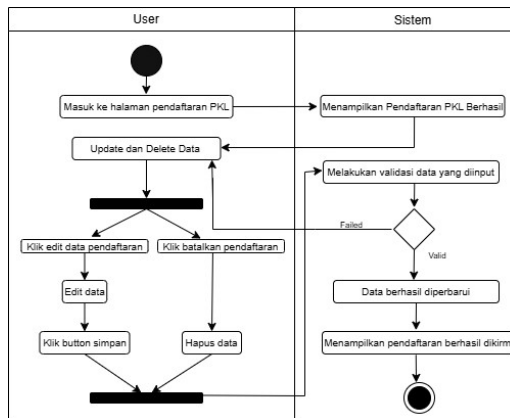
| User | Sistem |
|---|---|

Masuk ke halaman pendaftaran PKL

Menampilkan Pendaftaran PKL Berhasil

Update dan Delete Data

Melakukan validasi data yang diinput

Failed

Klik edit data pendaftaran

Klik batalkan pendaftaran

Valid

Edit data

Data berhasil diperbarui

Klik button simpan

Hapus data

Menampilkan pendaftaran berhasil dikirm